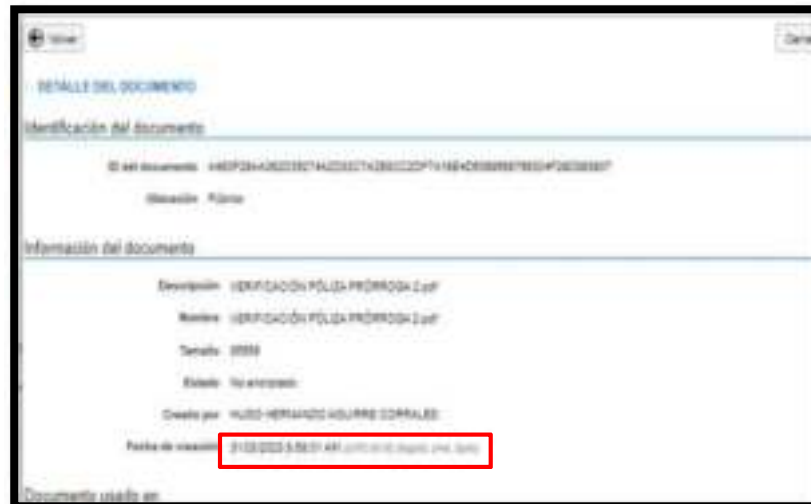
Volver

Cerrar

DETALLE DEL DOCUMENTO

Identificación del documento

ID del documento: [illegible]

Ubicación: Público

Información del documento

Descripción: VERIFICACIÓN PÓLIZA PRÓRROGA 2.pdf

Nombre: VERIFICACIÓN PÓLIZA PRÓRROGA 2.pdf

Tamaño: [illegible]

Estado: No encriptado

Creado por: HUGO HERNANDO AGUIRRE CORRALES

Fecha de creación: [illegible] AM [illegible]

Documento usado en